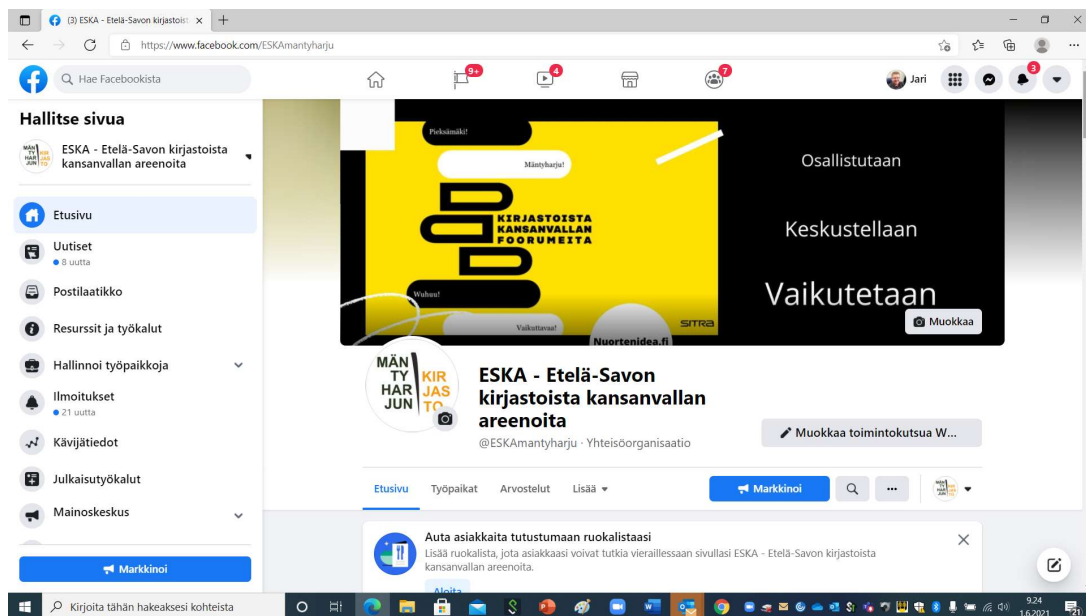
(3) ESKA - Etelä-Savon kirjastoist ×

https://www.facebook.com/ESKAmantyharju

Hae Facebookista

9+ 4 7

Jari 3

Hallitse sivua

ESKA - Etelä-Savon kirjastoista kansanvallan areenoita

Etusivu

Uutiset
8 uutta

Postilaatikko

Resurssit ja työkalut

Hallinnoi työpaikkoja

Ilmoitukset
21 uutta

Kävijätiedot

Julkaisutyökalut

Mainoskeskus

Markkinoi

Pieksämäki!

Mäntyharju!

KIRJASTOISTA KANSANVALLAN FOORUMEITA

Wuhuu!

Vaikuttavaa!

Nuortenidea.fi

SITRA

Osallistutaan

Keskustellaan

Vaikutetaan

Muokkaa

MÄN TY HAR JUN KIR JAS TO

ESKA - Etelä-Savon kirjastoista kansanvallan areenoita

@ESKAmantyharju · Yhteisöorganisaatio

Muokkaa toimintokutsua W...

Etusivu Työpaikat Arvostelut Lisää

Markkinoi

Auta asiakkaita tutustumaan ruokalistaasi

Lisää ruokalista, jota asiakkaasi voivat tutkia vieraillessaan sivullasi ESKA - Etelä-Savon kirjastoista kansanvallan areenoita.

Aloita

Kirjoita tähän hakeaksesi kohteista

9.24
1.6.2021